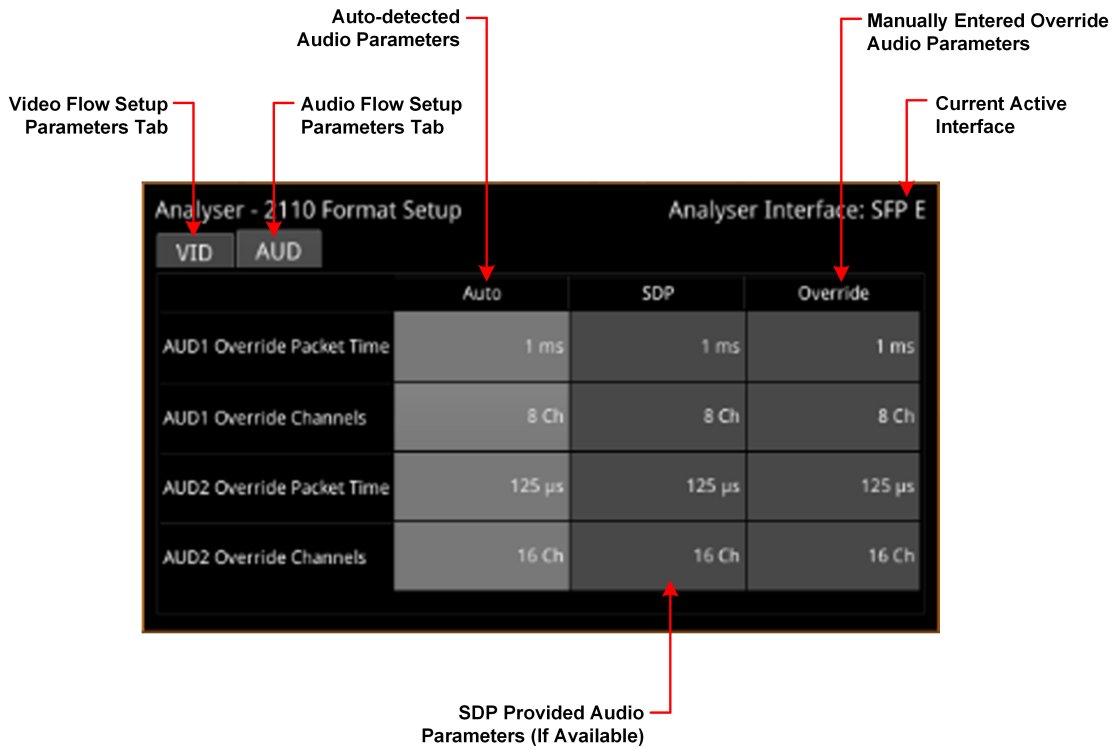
Auto-detected Audio Parameters

Manually Entered Override Audio Parameters

Video Flow Setup Parameters Tab

Audio Flow Setup Parameters Tab

Current Active Interface

Analyser - 2110 Format Setup

Analyser Interface: SFP E

VID

AUD

| | Auto | SDP | Override |
|---|---|---|---|
| AUD1 Override Packet Time | 1 ms | 1 ms | 1 ms |
| AUD1 Override Channels | 8 Ch | 8 Ch | 8 Ch |
| AUD2 Override Packet Time | 125 µs | 125 µs | 125 µs |
| AUD2 Override Channels | 16 Ch | 16 Ch | 16 Ch |

SDP Provided Audio Parameters (If Available)